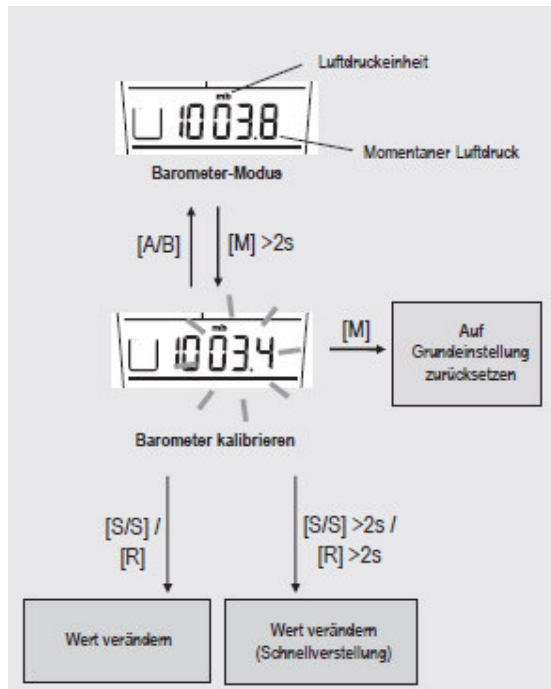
Luftdruckeinheit

mb

1003.8

Momentaner Luftdruck

Barometer-Modus

[A/B]

[M] >2s

mb

1003.4

[M]

Auf Grundeinstellung zurücksetzen

Barometer kalibrieren

[S/S] / [R]

[S/S] >2s / [R] >2s

Wert verändern

Wert verändern (Schnellverstellung)